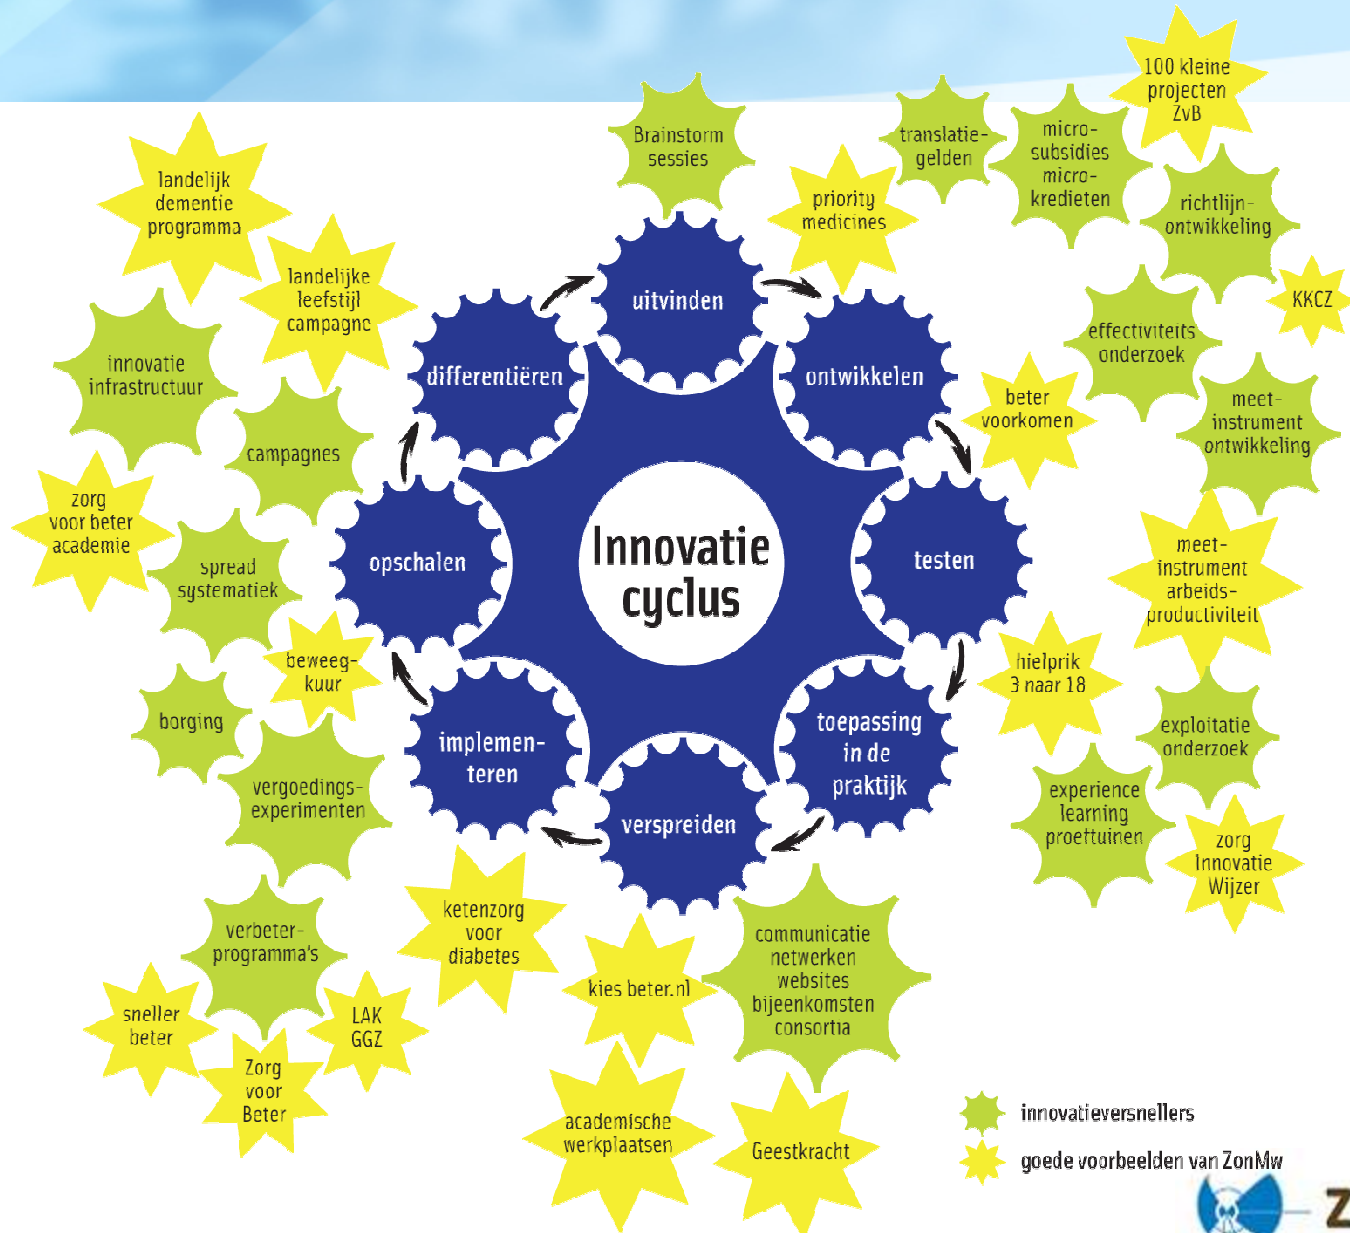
Innovatie cyclus

uitvinden

ontwikkelen

testen

toepassing in de praktijk

verspreiden

implementeren

opschalen

differentiëren

Brainstorm sessies

translatiegelden

100 kleine projecten ZvB

microsubsidies microkredieten

priority medicines

richtlijnontwikkeling

KKCZ

effectiviteits onderzoek

beter voorkomen

meetinstrument ontwikkeling

meetinstrument arbeidsproductiviteit

hielprik 3 naar 18

exploitatie onderzoek

experience learning proeftuinen

zorg Innovatie Wijzer

landelijk dementie programma

landelijke leefstijl campagne

innovatie infrastructuur

campagnes

zorg voor beter academie

spread systematiek

beweegkuur

borging

vergoedingsexperimenten

verbeterprogramma's

sneller beter

LAK GGZ

Zorg voor Beter

ketenzorg voor diabetes

kies beter.nl

communicatie netwerken websites bijeenkomsten consortia

academische werkplaatsen

Geestkracht

innovatieversnellers

goede voorbeelden van ZonMw

Z